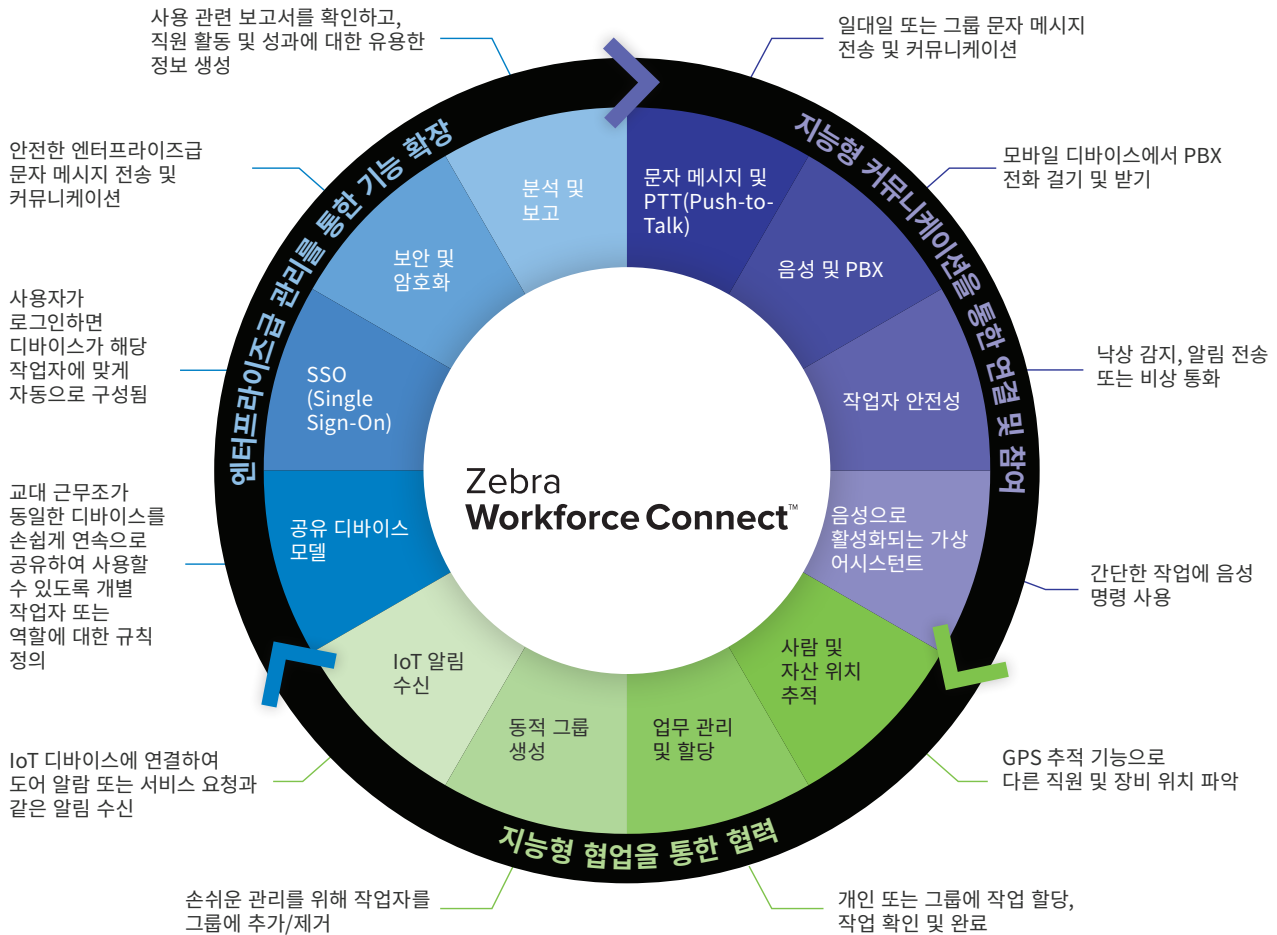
사용 관련 보고서를 확인하고, 직원 활동 및 성과에 대한 유용한 정보 생성

일대일 또는 그룹 문자 메시지 전송 및 커뮤니케이션

안전한 엔터프라이즈급 문자 메시지 전송 및 커뮤니케이션

모바일 디바이스에서 PBX 전화 걸기 및 받기

사용자가 로그인하면 디바이스가 해당 작업자에 맞게 자동으로 구성됨

낙상 감지, 알림 전송 또는 비상 통화

교대 근무조가 동일한 디바이스를 손쉽게 연속으로 공유하여 사용할 수 있도록 개별 작업자 또는 역할에 대한 규칙 정의

간단한 작업에 음성 명령 사용

IoT 디바이스에 연결하여 도어 알람 또는 서비스 요청과 같은 알림 수신

GPS 추적 기능으로 다른 직원 및 장비 위치 파악

손쉬운 관리를 위해 작업자를 그룹에 추가/제거

개인 또는 그룹에 작업 할당, 작업 확인 및 완료

엔터프라이즈급 관리를 통한 기능 확장

지능형 커뮤니케이션을 통한 연결 및 참여

지능형 협업을 통한 협력

분석 및 보고

문자 메시지 및 PTT(Push-to-Talk)

보안 및 암호화

음성 및 PBX

SSO (Single Sign-On)

작업자 안전성

공유 디바이스 모델

음성으로 활성화되는 가상 어시스턴트

IoT 알림 수신

사람 및 자산 위치 추적

동적 그룹 생성

업무 관리 및 할당

Zebra
Workforce Connect™